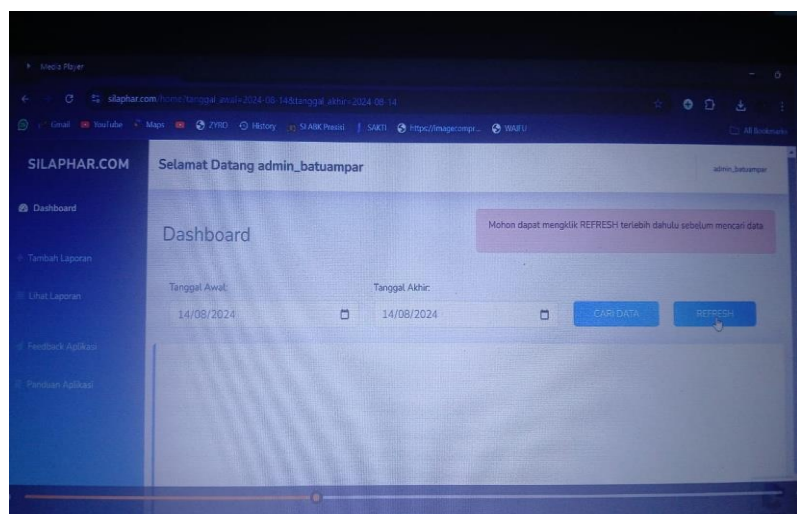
Media Player

silaphar.com/home?tanggal_awal=2024-08-14&tanggal_akhir=2024-08-14

Gmail YouTube Maps ZYRO History SI ABK Presisi SAKTI https://imagecompr... WAIFU

All Bookmarks

SILAPHAR.COM

Selamat Datang admin_batuampar

admin_batuampar

Dashboard

Tambah Laporan

Lihat Laporan

Feedback Aplikasi

Panduan Aplikasi

Dashboard

Mohon dapat mengklik REFRESH terlebih dahulu sebelum mencari data

Tanggal Awal:

14/08/2024

Tanggal Akhir:

14/08/2024

CARI DATA

REFRESH